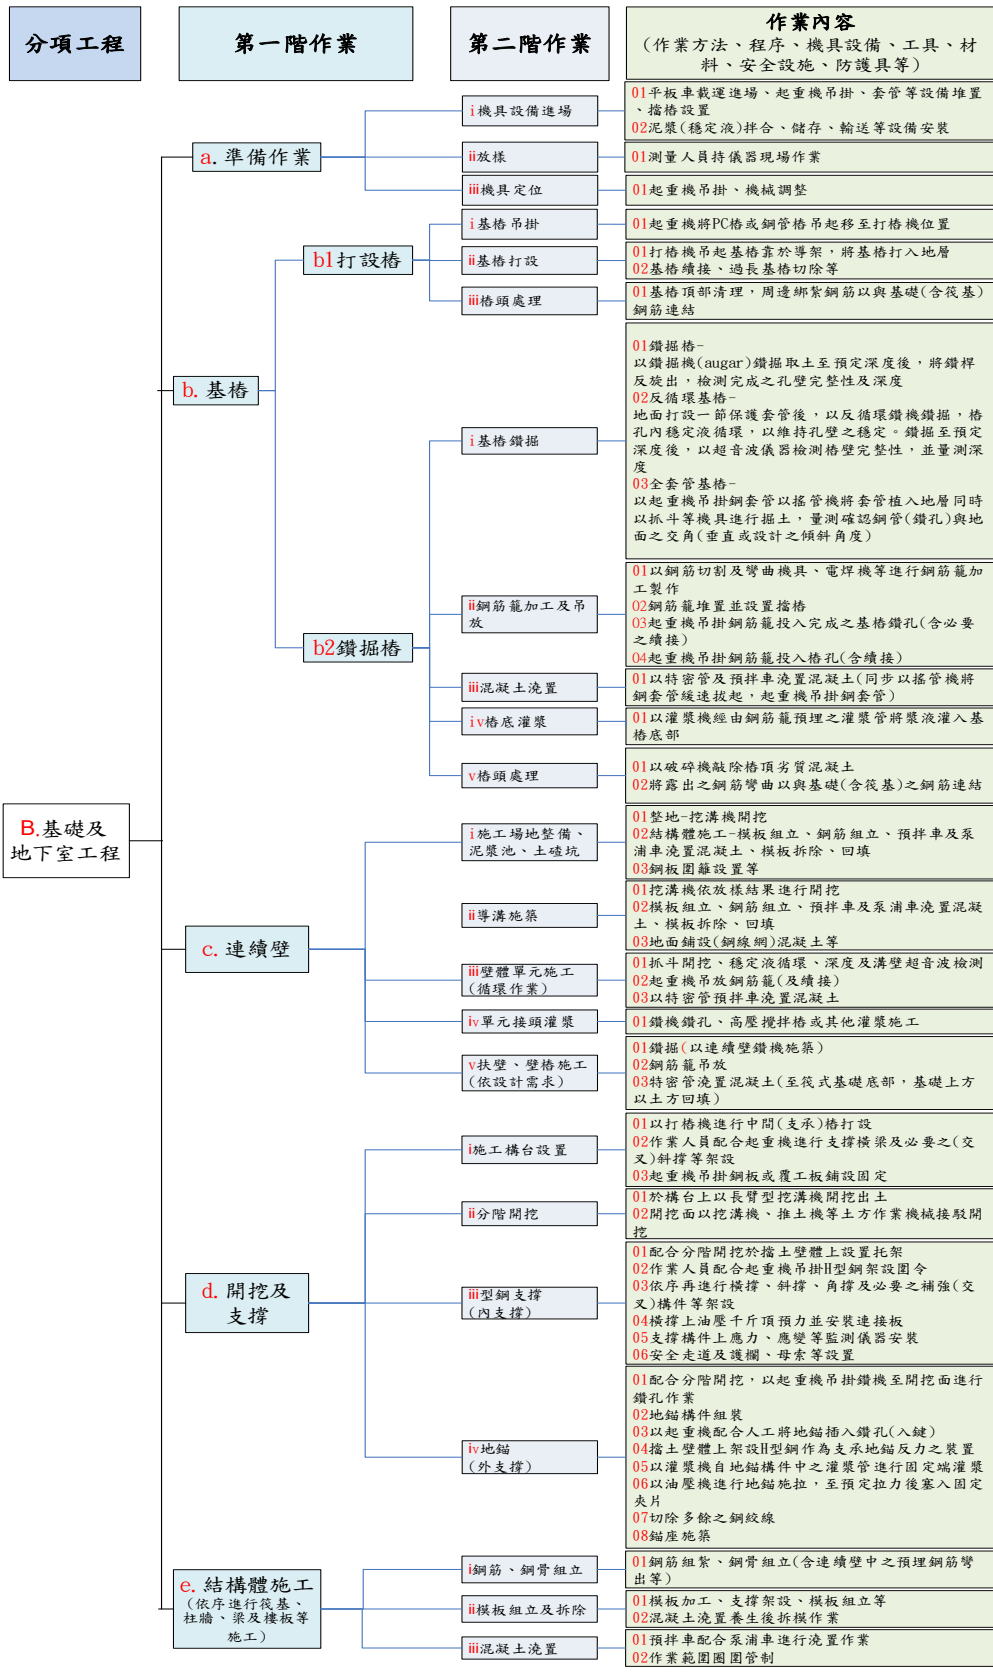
分項工程

第一階作業

第二階作業

作業內容
(作業方法、程序、機具設備、工具、材料、安全設施、防護具等)

B.基礎及地下室工程

a.準備作業

i機具設備進場
01平板車載運進場、起重機吊掛、套管等設備堆置、擋樁設置
02泥漿(穩定液)拌合、儲存、輸送等設備安裝

ii放樣
01測量人員持儀器現場作業

iii機具定位
01起重機吊掛、機械調整

b.基樁

b1打設樁

i基樁吊掛
01起重機將PC樁或鋼管樁吊起移至打樁機位置

ii基樁打設
01打樁機吊起基樁靠於導架，將基樁打入地層
02基樁續接、過長基樁切除等

iii樁頭處理
01基樁頂部清理，周邊綁紮鋼筋以與基礎(含筏基)鋼筋連結

b2鑽掘樁

i基樁鑽掘
01鑽掘樁-
以鑽掘機(augar)鑽掘取土至預定深度後，將鑽桿反旋出，檢測完成之孔壁完整性及深度
02反循環基樁-
地面打設一節保護套管後，以反循環鑽機鑽掘，樁孔內穩定液循環，以維持孔壁之穩定。鑽掘至預定深度後，以超音波儀器檢測樁壁完整性，並量測深度
03全套管基樁-
以起重機吊掛鋼套管以搖管機將套管植入地層同時以抓斗等機具進行掘土，量測確認鋼管(鑽孔)與地面之交角(垂直或設計之傾斜角度)

ii鋼筋籠加工及吊放
01以鋼筋切割及彎曲機具、電焊機等進行鋼筋籠加工製作
02鋼筋籠堆置並設置擋樁
03起重機吊掛鋼筋籠投入完成之基樁鑽孔(含必要之續接)
04起重機吊掛鋼筋籠投入樁孔(含續接)

iii混凝土澆置
01以特密管及預拌車澆置混凝土(同步以搖管機將鋼套管緩速拔起，起重機吊掛鋼套管)

iv樁底灌漿
01以灌漿機經由鋼筋籠預埋之灌漿管將漿液灌入基樁底部

v樁頭處理
01以破碎機敲除樁頂劣質混凝土
02將露出之鋼筋彎曲以與基礎(含筏基)之鋼筋連結

c.連續壁

i施工場地整備、泥漿池、土碴坑
01整地-挖溝機開挖
02結構體施工-模板組立、鋼筋組立、預拌車及泵浦車澆置混凝土、模板拆除、回填
03鋼板圍籬設置等

ii導溝施築
01挖溝機依放樣結果進行開挖
02模板組立、鋼筋組立、預拌車及泵浦車澆置混凝土、模板拆除、回填
03地面鋪設(鋼線網)混凝土等

iii壁體單元施工(循環作業)
01抓斗開挖、穩定液循環、深度及溝壁超音波檢測
02起重機吊放鋼筋籠(及續接)
03以特密管預拌車澆置混凝土

iv單元接頭灌漿
01鑽機鑽孔、高壓攪拌樁或其他灌漿施工

v扶壁、壁樁施工(依設計需求)
01鑽掘(以連續壁鑽機施築)
02鋼筋籠吊放
03特密管澆置混凝土(至筏式基礎底部，基礎上方以土方回填)

d.開挖及支撐

i施工構台設置
01以打樁機進行中間(支承)樁打設
02作業人員配合起重機進行支撐橫梁及必要之(交叉)斜撐等架設
03起重機吊掛鋼板或覆工板鋪設固定

ii分階開挖
01於構台上以長臂型挖溝機開挖出土
02開挖面以挖溝機、推土機等土方作業機械接駁開挖

iii型鋼支撐(內支撐)
01配合分階開挖於擋土壁體上設置托架
02作業人員配合起重機吊掛H型鋼架設圍令
03依序再進行橫撐、斜撐、角撐及必要之補強(交叉)構件等架設
04橫撐上油壓千斤頂預力並安裝連接板
05支撐構件上應力、應變等監測儀器安裝
06安全走道及護欄、母索等設置

iv地錨(外支撐)
01配合分階開挖，以起重機吊掛鑽機至開挖面進行鑽孔作業
02地錨構件組裝
03以起重機配合人工將地錨插入鑽孔(入鍵)
04擋土壁體上架設H型鋼作為支承地錨反力之裝置
05以灌漿機自地錨構件中之灌漿管進行固定端灌漿
06以油壓機進行地錨施拉，至預定拉力後塞入固定夾片
07切除多餘之鋼絞線
08錨座施築

e.結構體施工
(依序進行筏基、柱牆、梁及樓板等施工)

i鋼筋、鋼骨組立
01鋼筋綁紮、鋼骨組立(含連續壁中之預埋鋼筋彎出等)

ii模板組立及拆除
01模板加工、支撐架設、模板組立等
02混凝土澆置養生後拆模作業

iii混凝土澆置
01預拌車配合泵浦車進行澆置作業
02作業範圍圍管制